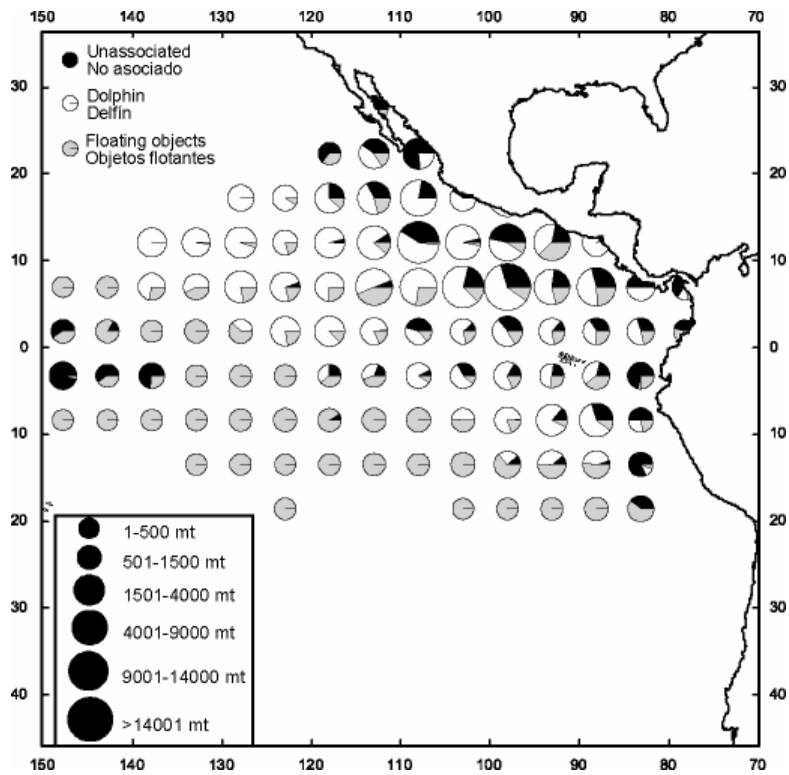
150 140 130 120 110 100 90 80 70

30 20 10 0 10 20 30 40

Unassociated
No asociado

Dolphin
Delfín

Floating objects
Objetos flotantes

1-500 mt
501-1500 mt
1501-4000 mt
4001-9000 mt
9001-14000 mt
>14001 mt

30 20 10 0 10 20 30 40

150 140 130 120 110 100 90 80 70